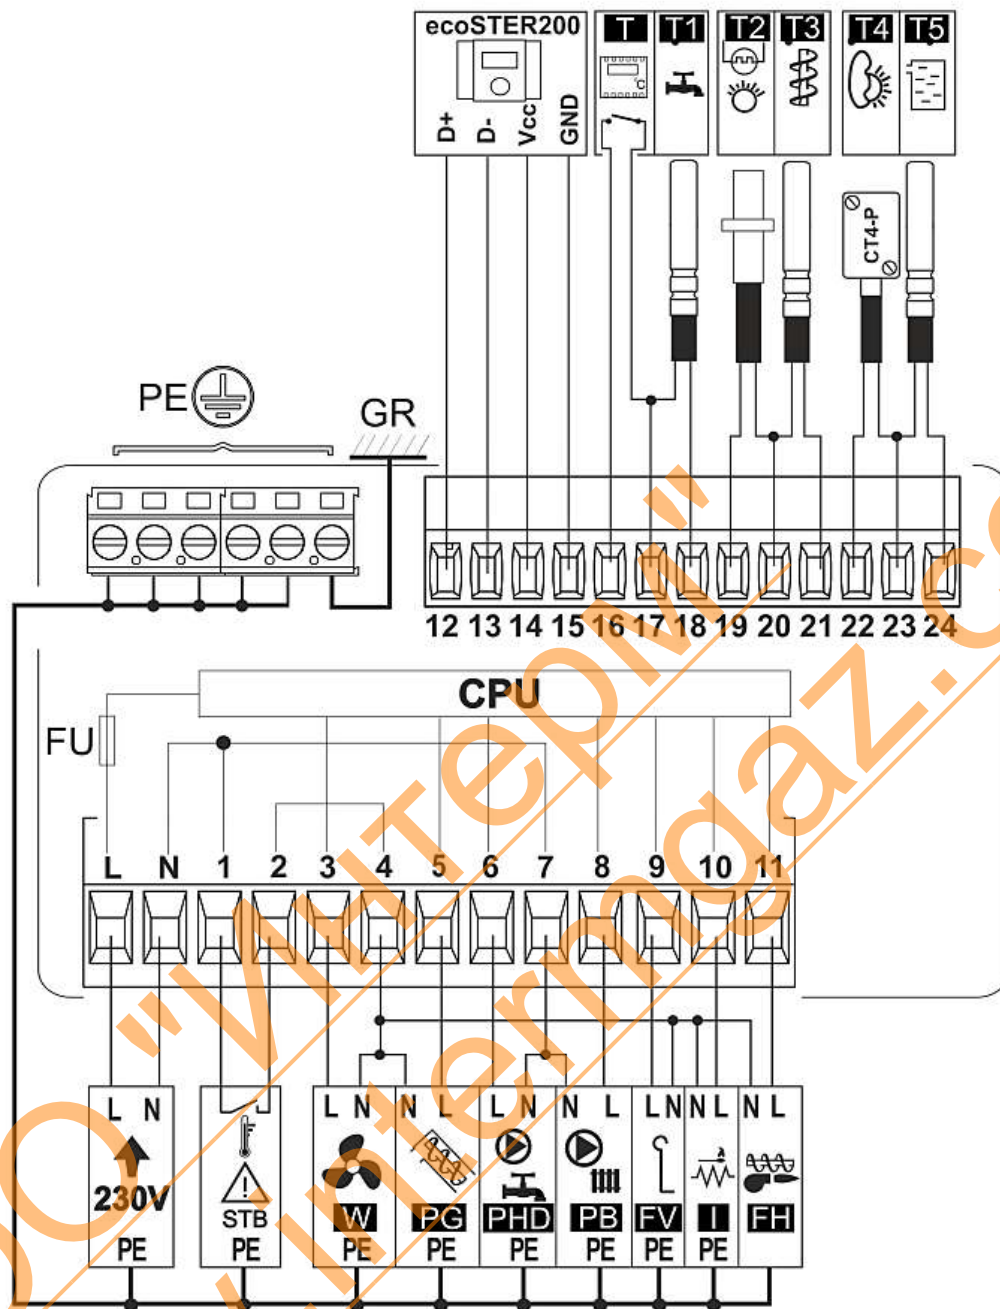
ecoSTER200
D+ D- Vcc GND
T T1 T2 T3 T4 T5
°C
CT4-P
PE
GR
12 13 14 15 16 17 18 19 20 21 22 23 24
CPU
FU
L N 1 2 3 4 5 6 7 8 9 10 11
L N
230V
PE
STB
PE
L N
W
PE
N L
PG
PE
L N
PHD
PE
N L
PB
PE
L N
FV
PE
N L
I
PE
N L
FH
"Viltermgaz.com"
"Viltermgaz.com"